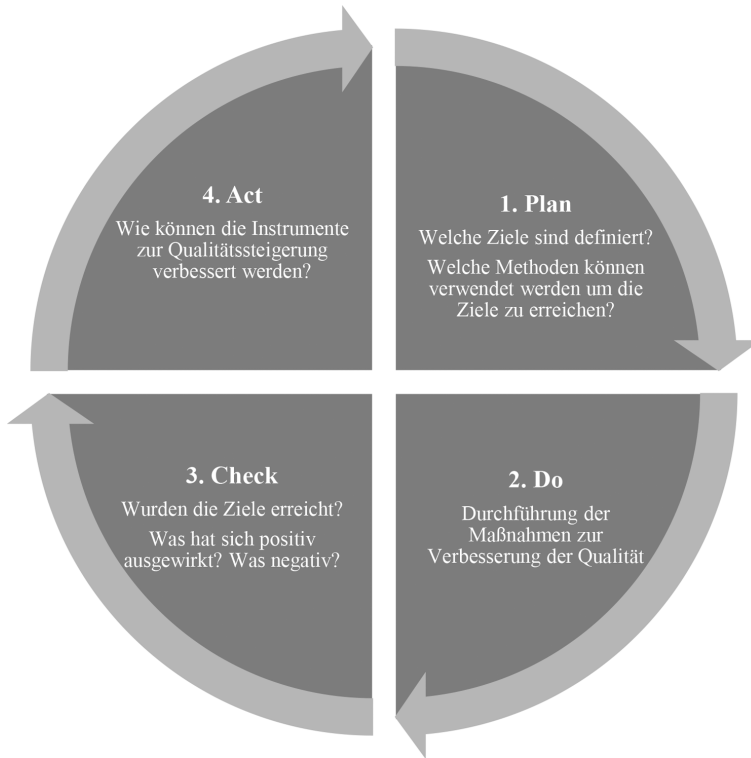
1. Plan

Welche Ziele sind definiert?

Welche Methoden können verwendet werden um die Ziele zu erreichen?

2. Do

Durchführung der Maßnahmen zur Verbesserung der Qualität

3. Check

Wurden die Ziele erreicht?

Was hat sich positiv ausgewirkt? Was negativ?

4. Act

Wie können die Instrumente zur Qualitätssteigerung verbessert werden?